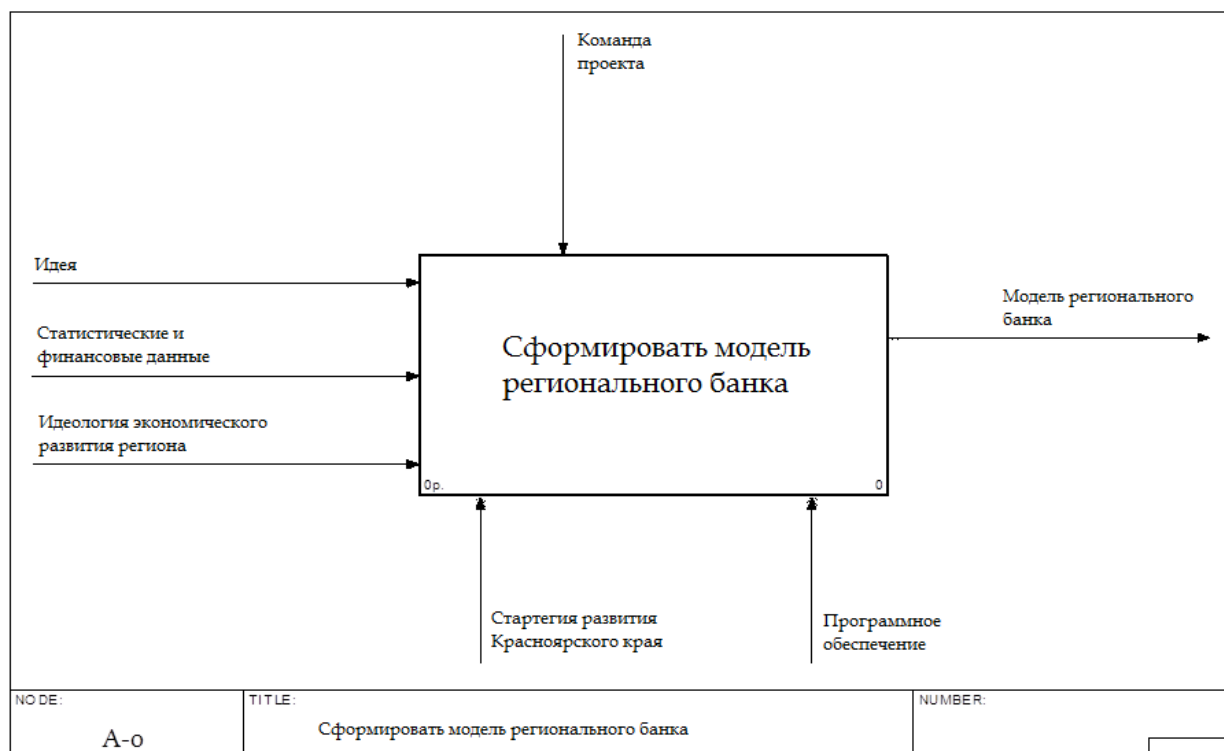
Команда проекта

Идея

Статистические и финансовые данные

Идеология экономического развития региона

Сформировать модель регионального банка

0р.

0

Модель регионального банка

Стартегия развития Красноярского края

Программное обеспечение

NODE:

A-0

TITLE:

Сформировать модель регионального банка

NUMBER: